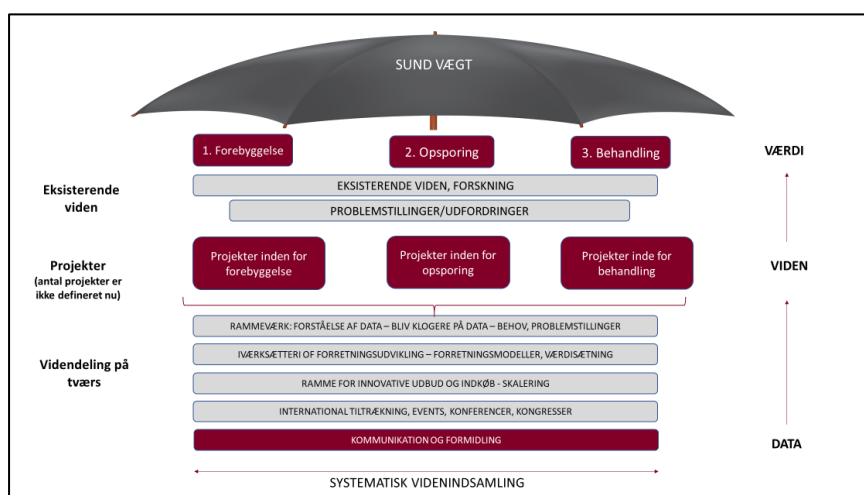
SUND VÆGT

1. Forebyggelse

2. Opsporing

3. Behandling

VÆRDI

Eksisterende viden

EKSISTERENDE VIDEN, FORSKNING

PROBLEMSTILLINGER/UDFORDRINGER

Projekter
(antal projekter er ikke defineret nu)

Projekter inden for forebyggelse

Projekter inden for opsporing

Projekter inde for behandling

VIDEN

Videndeling på tværs

RAMMEVÆRK: FORSTÅELSE AF DATA – BLIV KLOGERE PÅ DATA – BEHOV, PROBLEMSTILLINGER

IVÆRKSÆTTERI OF FORRETNINGSUDVIKLING – FORRETNINGSMODELLER, VÆRDISÆTNING

RAMME FOR INNOVATIVE UDBUD OG INDKØB - SKALERING

INTERNATIONAL TILTRÆKNING, EVENTS, KONFERENCER, KONGRESSER

KOMMUNIKATION OG FORMIDLING

DATA

SYSTEMATISK VIDENINDSAMLING